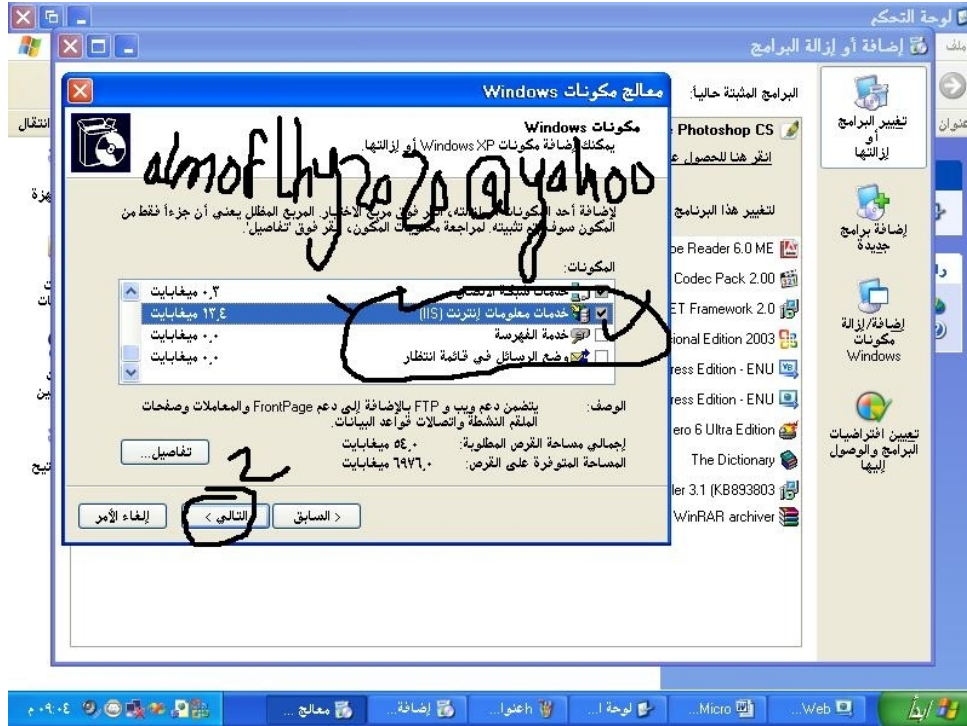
لوحة التحكم
إضافة أو إزالة البرامج
معالج مكونات Windows
مكونات Windows
يمكنك إضافة مكونات Windows XP أو إزالتها.
almoflhy2020@yahoo
لإضافة أحد المكونات أو إزالته، انقر فوق مربع الاختيار. المربع المظلل يعني أن جزءاً فقط من المكون سوف يتم تثبيته. لمراجعة محتويات المكون، انقر فوق "تفاصيل".
المكونات:
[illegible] ٠.٣ ميغابايت
خدمات معلومات إنترنت (IIS) ١٣.٤ ميغابايت
خدمة الفهرسة ٠.٠ ميغابايت
وضع الرسائل في قائمة انتظار ٠.٠ ميغابايت
الوصف: يتضمن دعم ويب و FTP بالإضافة إلى دعم FrontPage والمعاملات وصفحات الملقم النشطة واتصالات قواعد البيانات.
إجمالي مساحة القرص المطلوبة: ٥٤.٠ ميغابايت
المساحة المتوفرة على القرص: ٦٩٧٦.٠ ميغابايت
تفاصيل...
2
< السابق
التالي >
إلغاء الأمر
البرامج المثبتة حالياً:
Photoshop CS
انقر هنا للحصول على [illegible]
لتغيير هذا البرنامج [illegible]
be Reader 6.0 ME
Codec Pack 2.00
ET Framework 2.0
ional Edition 2003
ress Edition - ENU
ress Edition - ENU
ero 6 Ultra Edition
The Dictionary
ler 3.1 (KB893803
WinRAR archiver
تغيير البرامج أو إزالتها
إضافة برامج جديدة
إضافة/إزالة مكونات Windows
تعيين افتراضيات البرامج والوصول إليها
ملف
عنوان
انتقال
Web
Micro
لوحة ا...
ahoo...
إضافة...
معالج ...
٠٩:٠٤ م